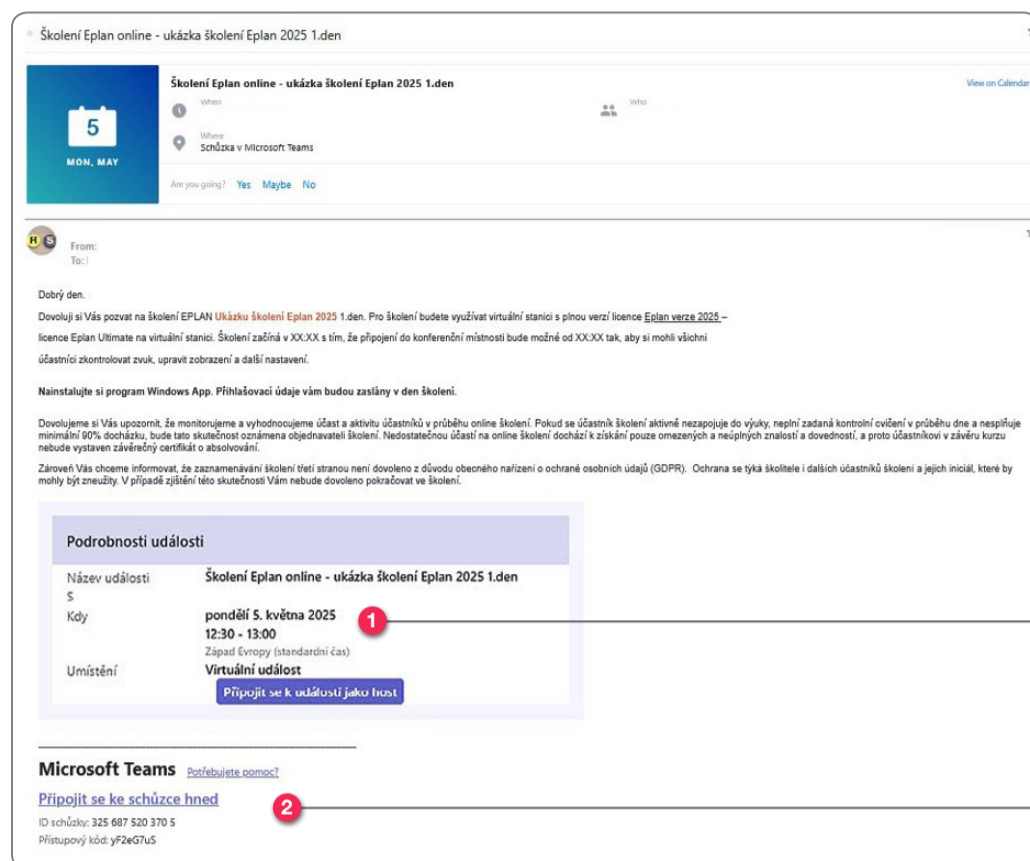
Školení Eplan online - ukázka školení Eplan 2025 1.den

5
MON, MAY

Školení Eplan online - ukázka školení Eplan 2025 1.den

View on Calendar

When

Who

Where
Schůzka v Microsoft Teams

Are you going? Yes Maybe No

RS

From:
To:

Dobrý den.

Dovoluji si Vás pozvat na školení EPLAN Ukázku školení Eplan 2025 1.den. Pro školení budete využívat virtuální stanici s plnou verzí licence Eplan verze 2025 – licence Eplan Ultimate na virtuální stanici. Školení začíná v XX:XX s tím, že připojení do konferenční místnosti bude možné od XX:XX tak, aby si mohli všichni účastníci zkontrolovat zvuk, upravit zobrazení a další nastavení.

Nainstalujte si program Windows App. Přihlašovací údaje vám budou zaslány v den školení.

Dovolujeme si Vás upozornit, že monitorujeme a vyhodnocujeme účast a aktivitu účastníků v průběhu online školení. Pokud se účastník školení aktivně nezapojuje do výuky, neplní zadaná kontrolní cvičení v průběhu dne a nesplňuje minimální 90% docházku, bude tato skutečnost oznámena objednavateli školení. Nedostatečnou účastí na online školení dochází k získání pouze omezených a neúplných znalostí a dovedností, a proto účastníkovi v závěru kurzu nebude vystaven závěrečný certifikát o absolvování.

Zároveň Vás chceme informovat, že zaznamenávání školení třetí stranou není dovoleno z důvodu obecného nařízení o ochraně osobních údajů (GDPR). Ochrana se týká školitele i dalších účastníků školení a jejich iniciál, které by mohly být zneužity. V případě zjištění této skutečnosti Vám nebude dovoleno pokračovat ve školení.

Podrobnosti události

Název události s
Školení Eplan online - ukázka školení Eplan 2025 1.den

Kdy
pondělí 5. května 2025
12:30 - 13:00
Západ Evropy (standardní čas)

1

Umístění
Virtuální událost
Připojit se k události jako host

Microsoft Teams Potřebujete pomoc?

Připojit se ke schůzce hned

2

ID schůzky: 325 687 520 370 5
Přístupový kód: yF2eG7uS